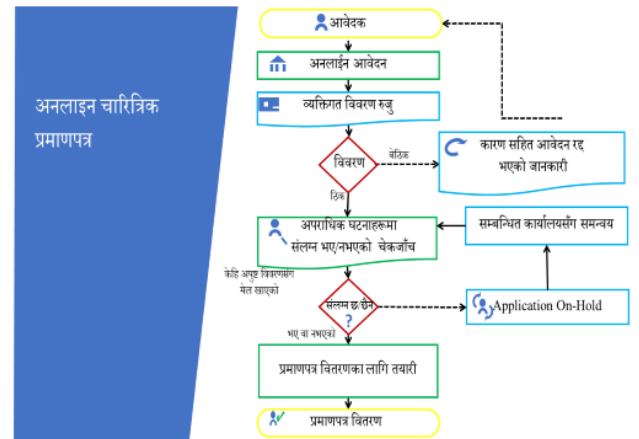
अनलाइन चारित्रिक प्रमाणपत्र

आवेदक

अनलाईन आवेदन

व्यक्तिगत विवरण रुजु

विवरण

बेठिक

कारण सहित आवेदन रद्द भएको जानकारी

ठिक

अपराधिक घटनाहरूमा संलग्न भए/नभएको चेकजाँच

सम्बन्धित कार्यालयसँग समन्वय

केहि अपुष्ट विवरणसँग मेल खाएको

संलग्न छ/छैन ?

Application On-Hold

भए वा नभएको

प्रमाणपत्र वितरणका लागि तयारी

प्रमाणपत्र वितरण